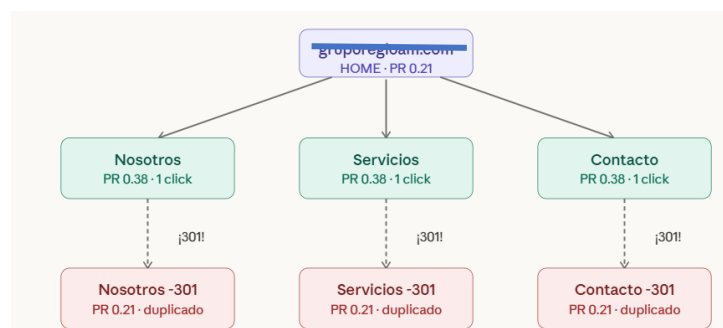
grupo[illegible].com
HOME · PR 0.21

Nosotros
PR 0.38 · 1 click

Servicios
PR 0.38 · 1 click

Contacto
PR 0.38 · 1 click

¡301!

¡301!

¡301!

Nosotros -301
PR 0.21 · duplicado

Servicios -301
PR 0.21 · duplicado

Contacto -301
PR 0.21 · duplicado